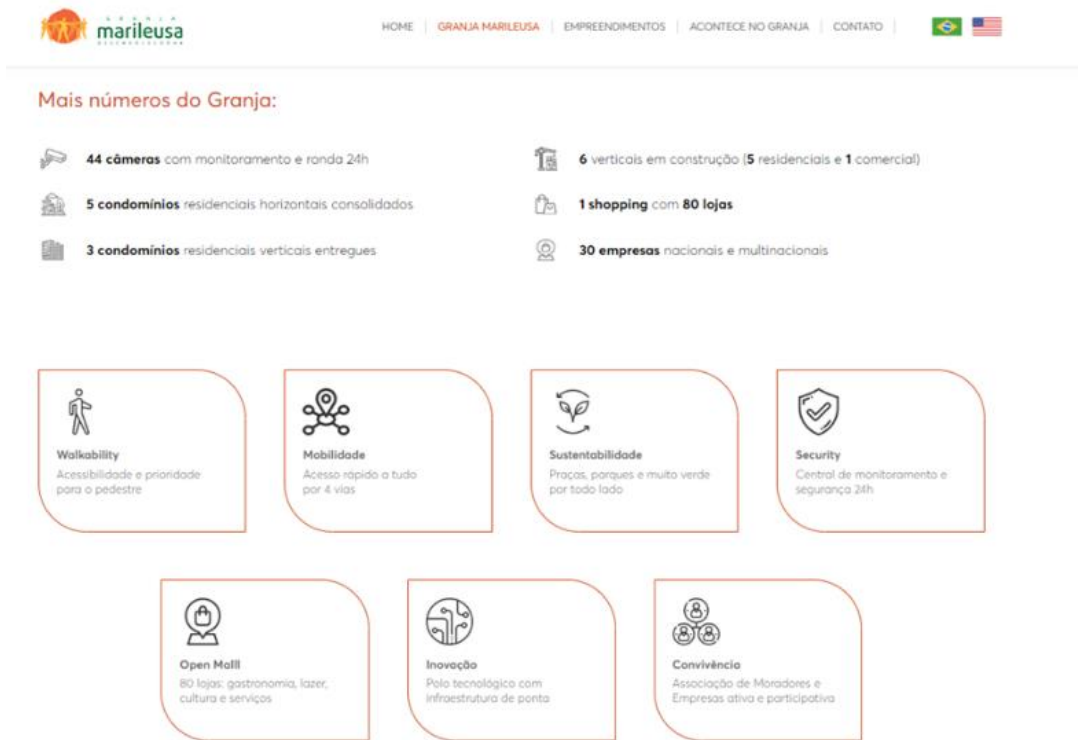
granja marileusa

HOME | GRANJA MARILEUSA | EMPREENDIMENTOS | ACONTECE NO GRANJA | CONTATO |

Mais números do Granja:

44 câmeras com monitoramento e ronda 24h

5 condomínios residenciais horizontais consolidados

3 condomínios residenciais verticais entregues

6 verticais em construção (5 residenciais e 1 comercial)

1 shopping com 80 lojas

30 empresas nacionais e multinacionais

Walkability
Acessibilidade e prioridade para o pedestre

Mobilidade
Acesso rápido a tudo por 4 vias

Sustentabilidade
Praças, parques e muito verde por todo lado

Security
Central de monitoramento e segurança 24h

Open Malll
80 lojas: gastronomia, lazer, cultura e serviços

Inovação
Polo tecnológico com infraestrutura de ponta

Convivência
Associação de Moradores e Empresas ativa e participativa